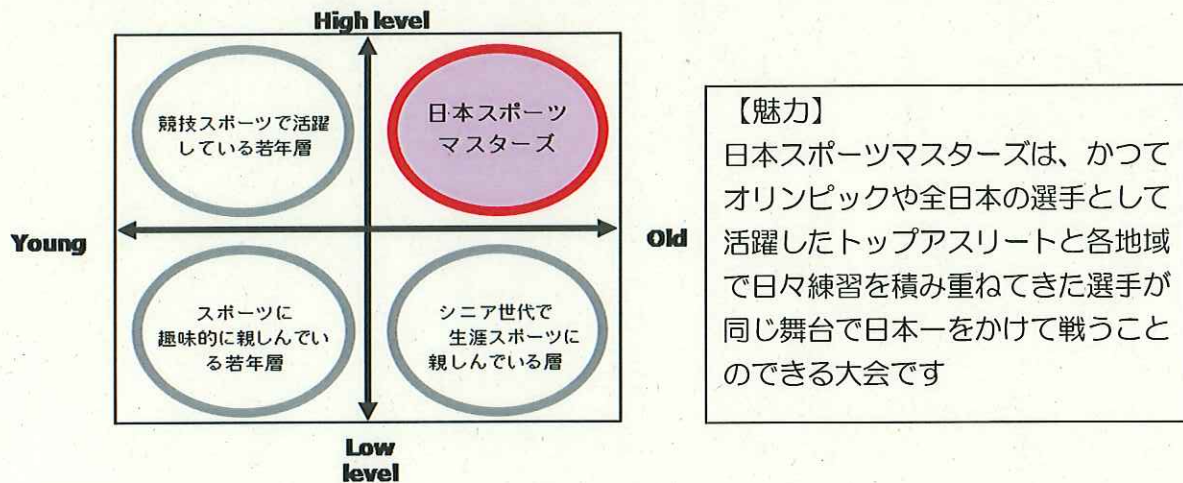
High level

競技スポーツで活躍している若年層

日本スポーツマスターズ

Young

Old

スポーツに趣味的に親しんでいる若年層

シニア世代で生涯スポーツに親しんでいる層

Low level

【魅力】
日本スポーツマスターズは、かつてオリンピックや全日本の選手として活躍したトップアスリートと各地域で日々練習を積み重ねてきた選手が同じ舞台で日本一をかけて戦うことのできる大会です